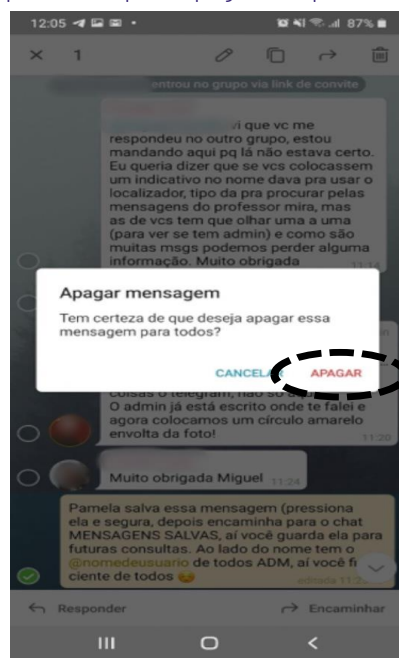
12:05 87%

× 1

entrou no grupo via link de convite

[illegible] vi que vc me respondeu no outro grupo, estou mandando aqui pq lá não estava certo. Eu queria dizer que se vcs colocassem um indicativo no nome dava pra usar o localizador, tipo da pra procurar pelas mensagens do professor mira, mas as de vcs tem que olhar uma a uma (para ver se tem admin) e como são muitas msgs podemos perder alguma informação. Muito obrigada 11:14

Apagar mensagem

Tem certeza de que deseja apagar essa mensagem para todos?

CANCELAR APAGAR

coisas o telegram, não so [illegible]
O admin já está escrito onde te falei e agora colocamos um círculo amarelo envolta da foto! 11:20

Muito obrigada Miguel 11:24

Pamela salva essa mensagem (pressiona ela e segura, depois encaminha para o chat MENSAGENS SALVAS, aí você guarda ela para futuras consultas. Ao lado do nome tem o @nomedeusuario de todos ADM, aí você fica ciente de todos 😉 editada 11:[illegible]

Responder Encaminhar